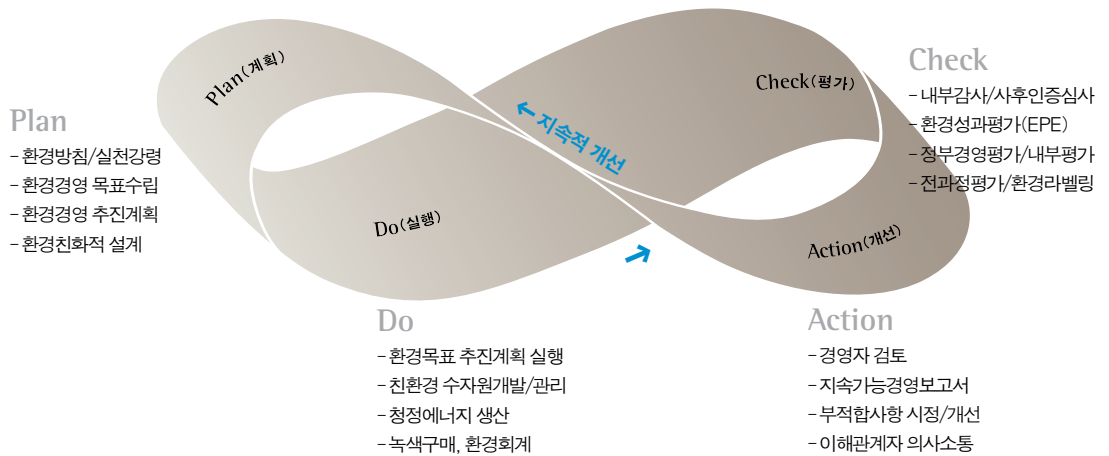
Plan(계획)

Check(평가)

지속적 개선

Do(실행)

Action(개선)

Plan
- 환경방침/실천강령
- 환경경영 목표수립
- 환경경영 추진계획
- 환경친화적 설계

Check
- 내부감사/사후인증심사
- 환경성과평가(EPE)
- 정부경영평가/내부평가
- 전과정평가/환경라벨링

Do
- 환경목표 추진계획 실행
- 친환경 수자원개발/관리
- 청정에너지 생산
- 녹색구매, 환경회계

Action
- 경영자 검토
- 지속가능경영보고서
- 부적합사항 시정/개선
- 이해관계자 의사소통